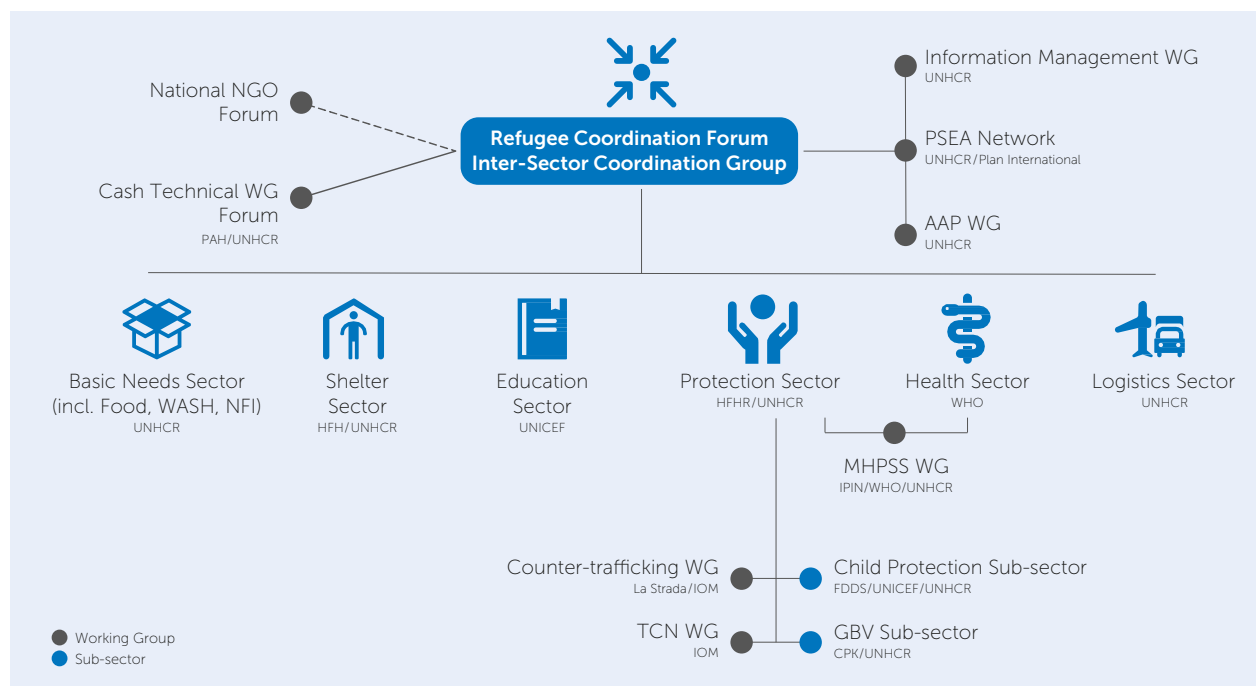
National NGO Forum

Cash Technical WG Forum
PAH/UNHCR

Refugee Coordination Forum
Inter-Sector Coordination Group

Information Management WG
UNHCR

PSEA Network
UNHCR/Plan International

AAP WG
UNHCR

Basic Needs Sector (incl. Food, WASH, NFI)
UNHCR

Shelter Sector
HFH/UNHCR

Education Sector
UNICEF

Protection Sector
HFHR/UNHCR

Health Sector
WHO

Logistics Sector
UNHCR

MHPSS WG
IPIN/WHO/UNHCR

Counter-trafficking WG
La Strada/IOM

Child Protection Sub-sector
FDDS/UNICEF/UNHCR

TCN WG
IOM

GBV Sub-sector
CPK/UNHCR

Working Group
Sub-sector